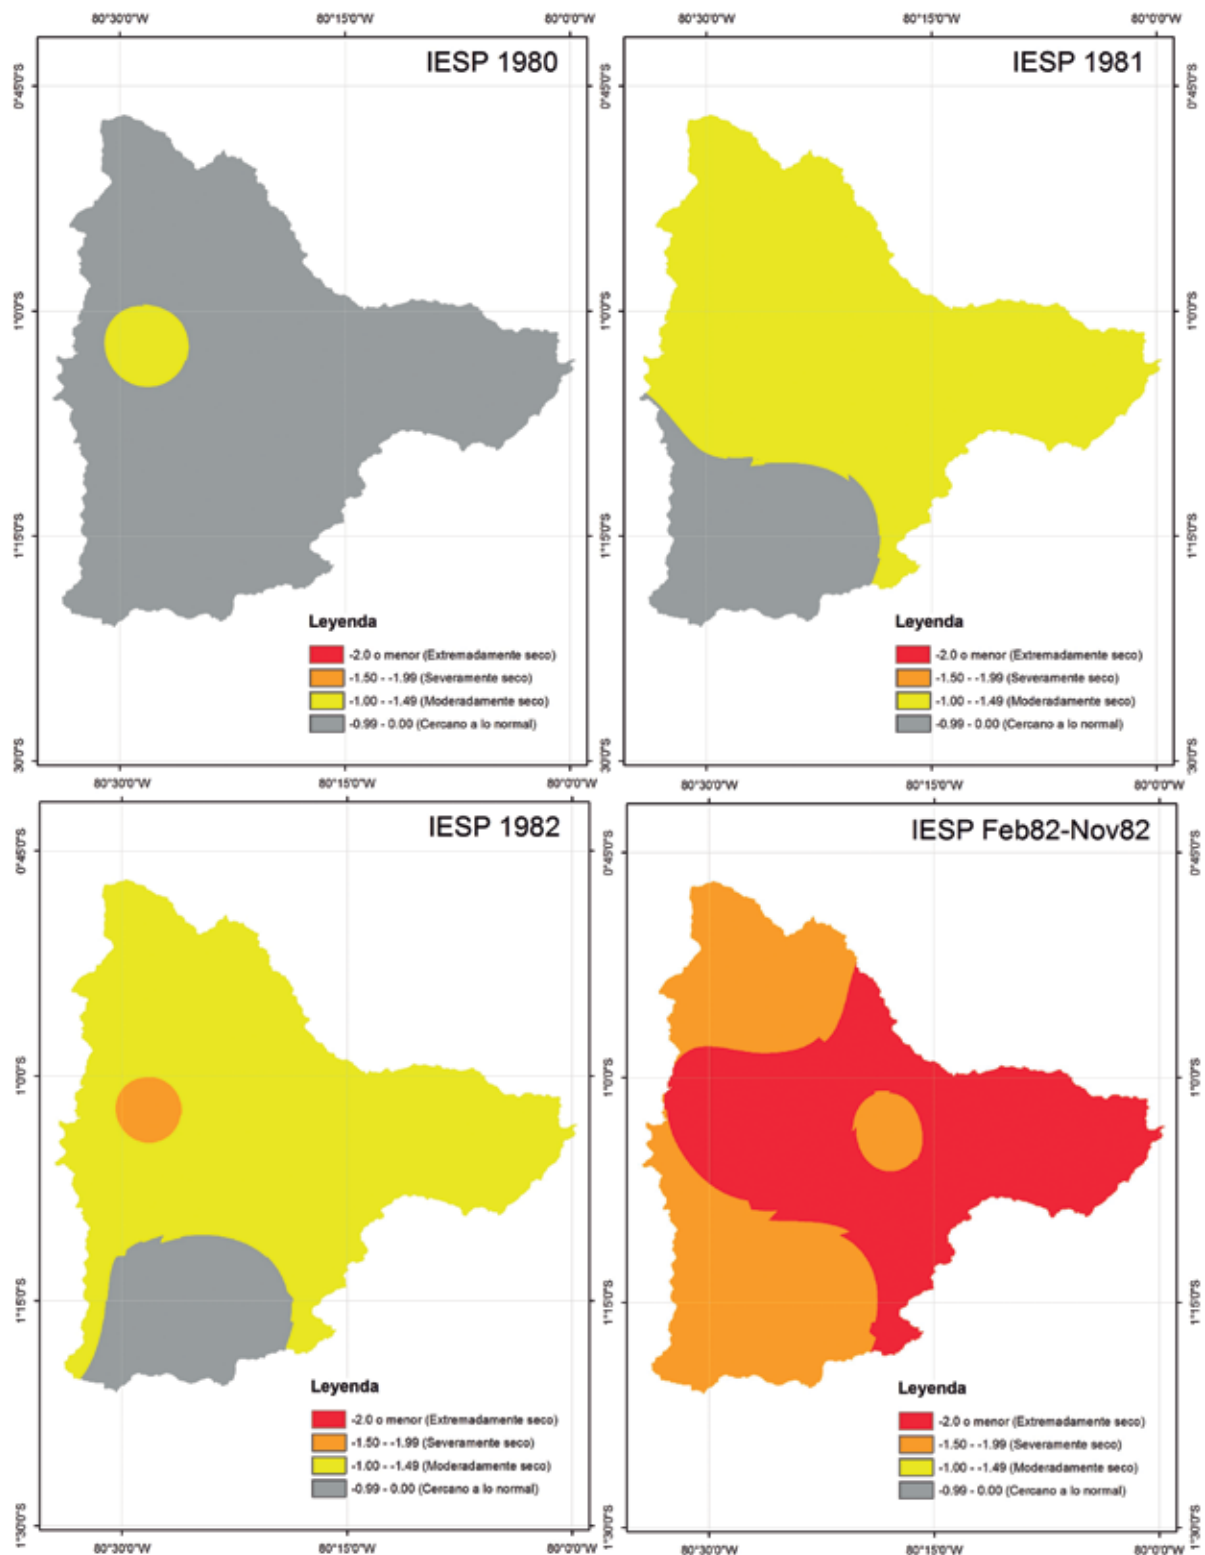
80°30'0"W 80°15'0"W 80°0'0"W

IESP 1980

0°45'0"S
1°0'0"S
1°15'0"S
30'0"S

Leyenda
-2.0 o menor (Extremadamente seco)
-1.50 - -1.99 (Severamente seco)
-1.00 - -1.49 (Moderadamente seco)
-0.99 - 0.00 (Cercano a lo normal)

80°30'0"W 80°15'0"W 80°0'0"W

80°30'0"W 80°15'0"W 80°0'0"W

IESP 1981

0°45'0"S
1°0'0"S
1°15'0"S
30'0"S

Leyenda
-2.0 o menor (Extremadamente seco)
-1.50 - -1.99 (Severamente seco)
-1.00 - -1.49 (Moderadamente seco)
-0.99 - 0.00 (Cercano a lo normal)

80°30'0"W 80°15'0"W 80°0'0"W

IESP 1982

0°45'0"S
1°0'0"S
1°15'0"S
1°30'0"S

Leyenda
-2.0 o menor (Extremadamente seco)
-1.50 - -1.99 (Severamente seco)
-1.00 - -1.49 (Moderadamente seco)
-0.99 - 0.00 (Cercano a lo normal)

80°30'0"W 80°15'0"W 80°0'0"W

IESP Feb82-Nov82

0°45'0"S
1°0'0"S
1°15'0"S
1°30'0"S

Leyenda
-2.0 o menor (Extremadamente seco)
-1.50 - -1.99 (Severamente seco)
-1.00 - -1.49 (Moderadamente seco)
-0.99 - 0.00 (Cercano a lo normal)

80°30'0"W 80°15'0"W 80°0'0"W